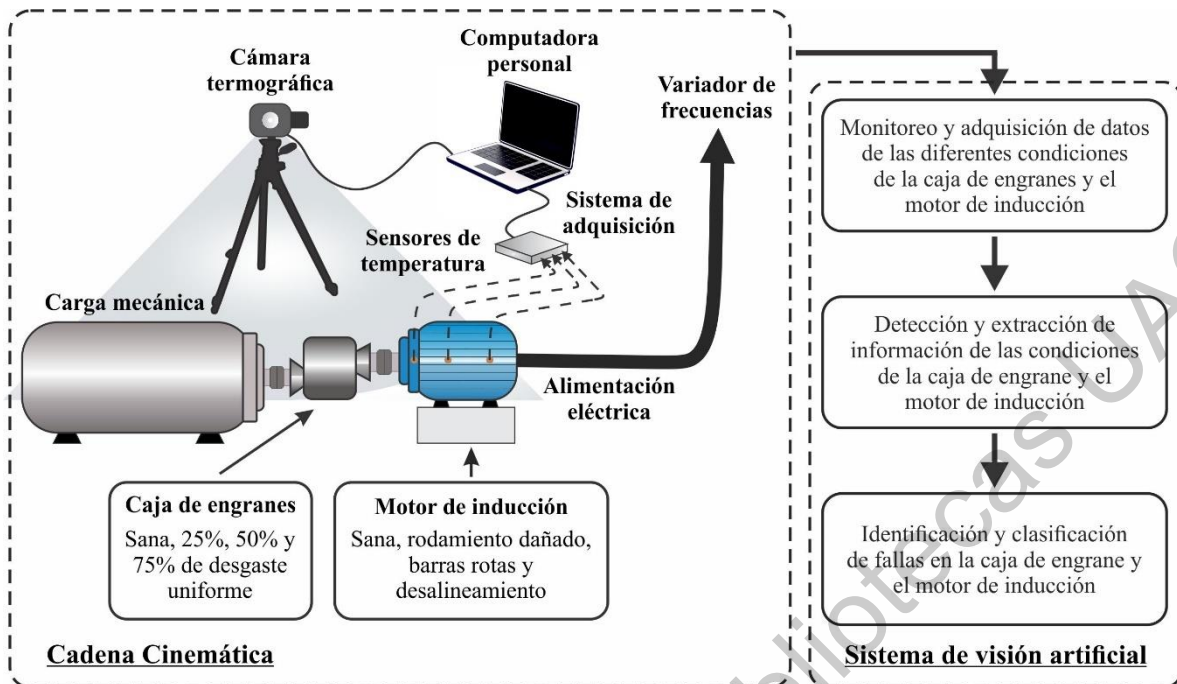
Cámara termográfica

Computadora personal

Variador de frecuencias

Sistema de adquisición

Sensores de temperatura

Carga mecánica

Alimentación eléctrica

Caja de engranes
Sana, 25%, 50% y 75% de desgaste uniforme

Motor de inducción
Sana, rodamiento dañado, barras rotas y desalineamiento

Cadena Cinemática

Monitoreo y adquisición de datos de las diferentes condiciones de la caja de engranes y el motor de inducción

Detección y extracción de información de las condiciones de la caja de engrane y el motor de inducción

Identificación y clasificación de fallas en la caja de engrane y el motor de inducción

Sistema de visión artificial

Bibliotecas UAQ